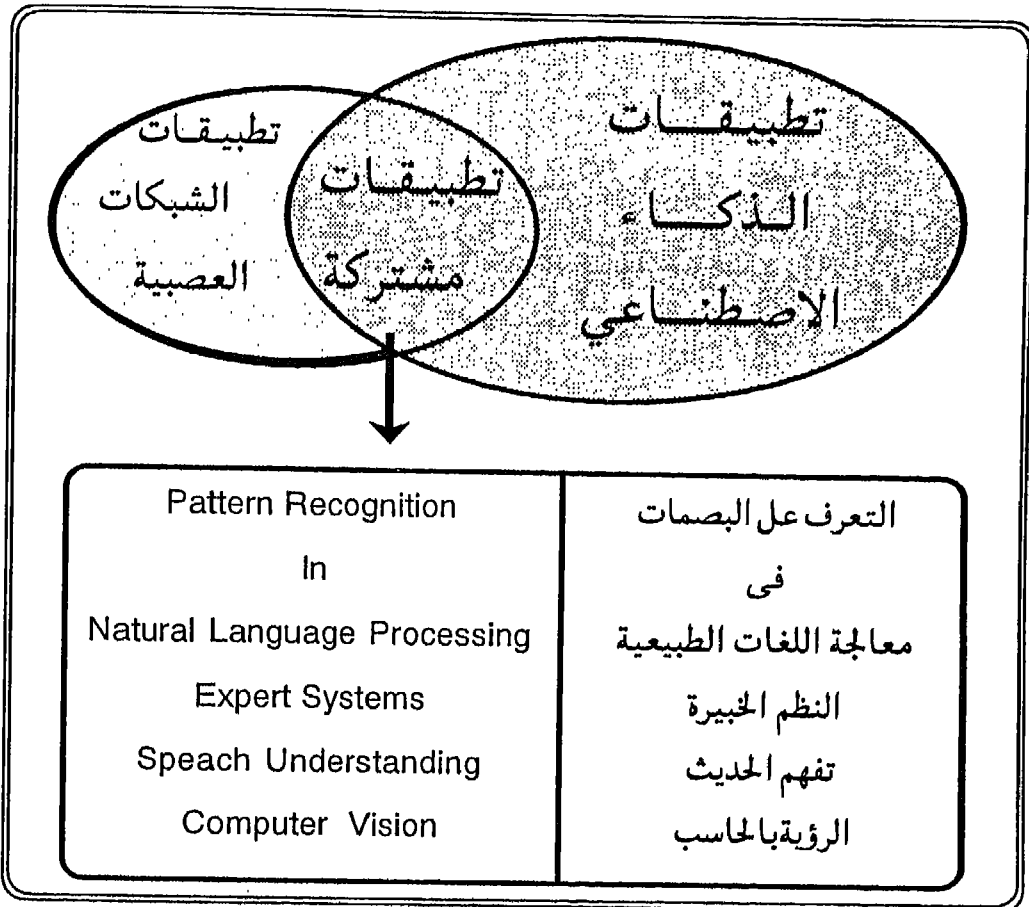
تطبيقات الذكاء الاصطناعي

تطبيقات مشتركة

تطبيقات الشبكات العصبية

التعرف عل البصمات
فى
معالجة اللغات الطبيعية
النظم الخبيرة
تفهم الحديث
الرؤيةبالحاسب

Pattern Recognition
In
Natural Language Processing
Expert Systems
Speach Understanding
Computer Vision